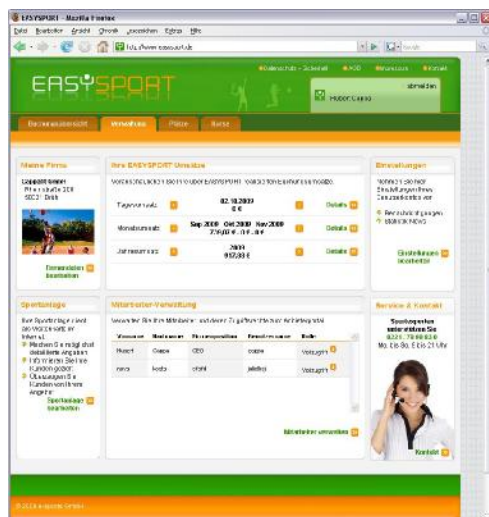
EASYSPORT - Mozilla Firefox

Datei Bearbeiten Ansicht Chronik Lesezeichen Extras Hilfe

http://www.easysport.de

EASYSPORT

Datenschutz - Sicherheit AGB Impressum Kontakt

abmelden

Hubert Gaspo

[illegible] Verwaltung Plätze Kurse

Meine Firma

Gaspoint GmbH
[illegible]
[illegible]

Firmendaten bearbeiten

Ihre EASYSPORT Umsätze

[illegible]

| | | | |
|---|---|---|---|
| Tagesumsatz | 02.10.2009 0 € | | Details |
| Monatsumsatz | Sep 2009 Okt 2009 Nov 2009 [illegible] | | Details |
| Jahresumsatz | 2009 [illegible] € | | Details |

Einstellungen

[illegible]

Einstellungen bearbeiten

Sportanlage

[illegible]

Sportanlage bearbeiten

Mitarbeiter-Verwaltung

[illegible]

| Vorname | Nachname | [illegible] | Benutzername | Rolle |
|---|---|---|---|---|
| Hubert | Gaspo | CEO | gaspo | Verwalter |
| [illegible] | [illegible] | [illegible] | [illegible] | Verwalter |

Mitarbeiter verwalten

Service & Kontakt

Sportanlagen unterstützen Sie
0221 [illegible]
Mo. bis So. 8 bis 21 Uhr

Kontakt

© 2009 easysport GmbH